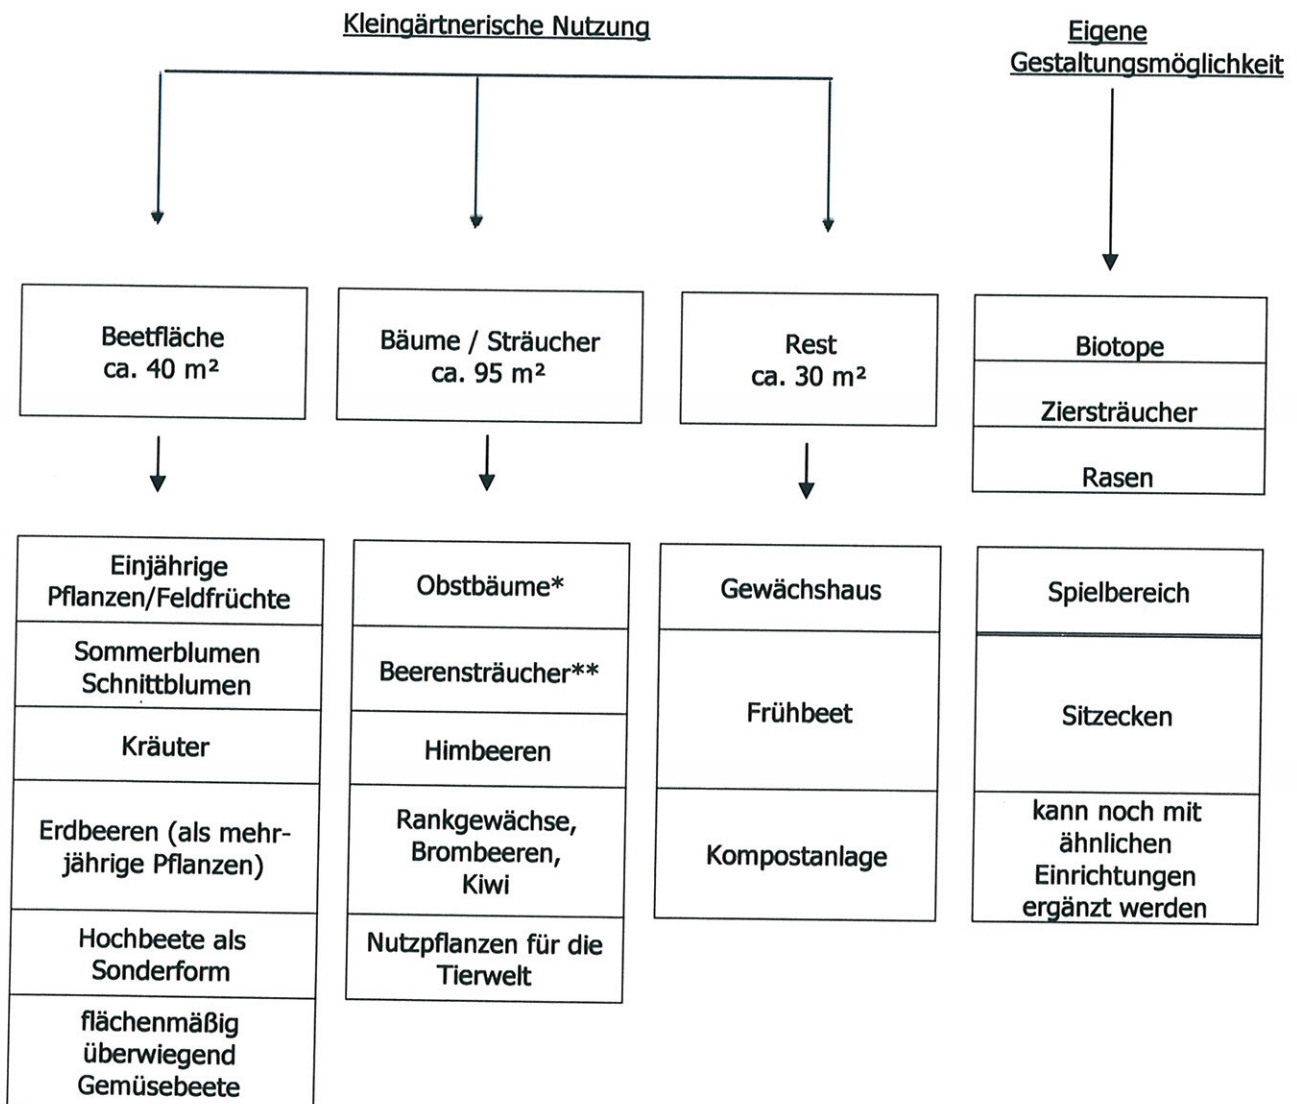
Kleingärtnerische Nutzung

Eigene Gestaltungsmöglichkeit

Beetfläche ca. 40 m²

Bäume / Sträucher ca. 95 m²

Rest ca. 30 m²

Biotope

Ziersträucher

Rasen

Einjährige Pflanzen/Feldfrüchte

Sommerblumen Schnittblumen

Kräuter

Erdbeeren (als mehrjährige Pflanzen)

Hochbeete als Sonderform

flächenmäßig überwiegend Gemüsebeete

Obstbäume*

Beerensträucher**

Himbeeren

Rankgewächse, Brombeeren, Kiwi

Nutzpflanzen für die Tierwelt

Gewächshaus

Frühbeet

Kompostanlage

Spielbereich

Sitzecken

kann noch mit ähnlichen Einrichtungen ergänzt werden